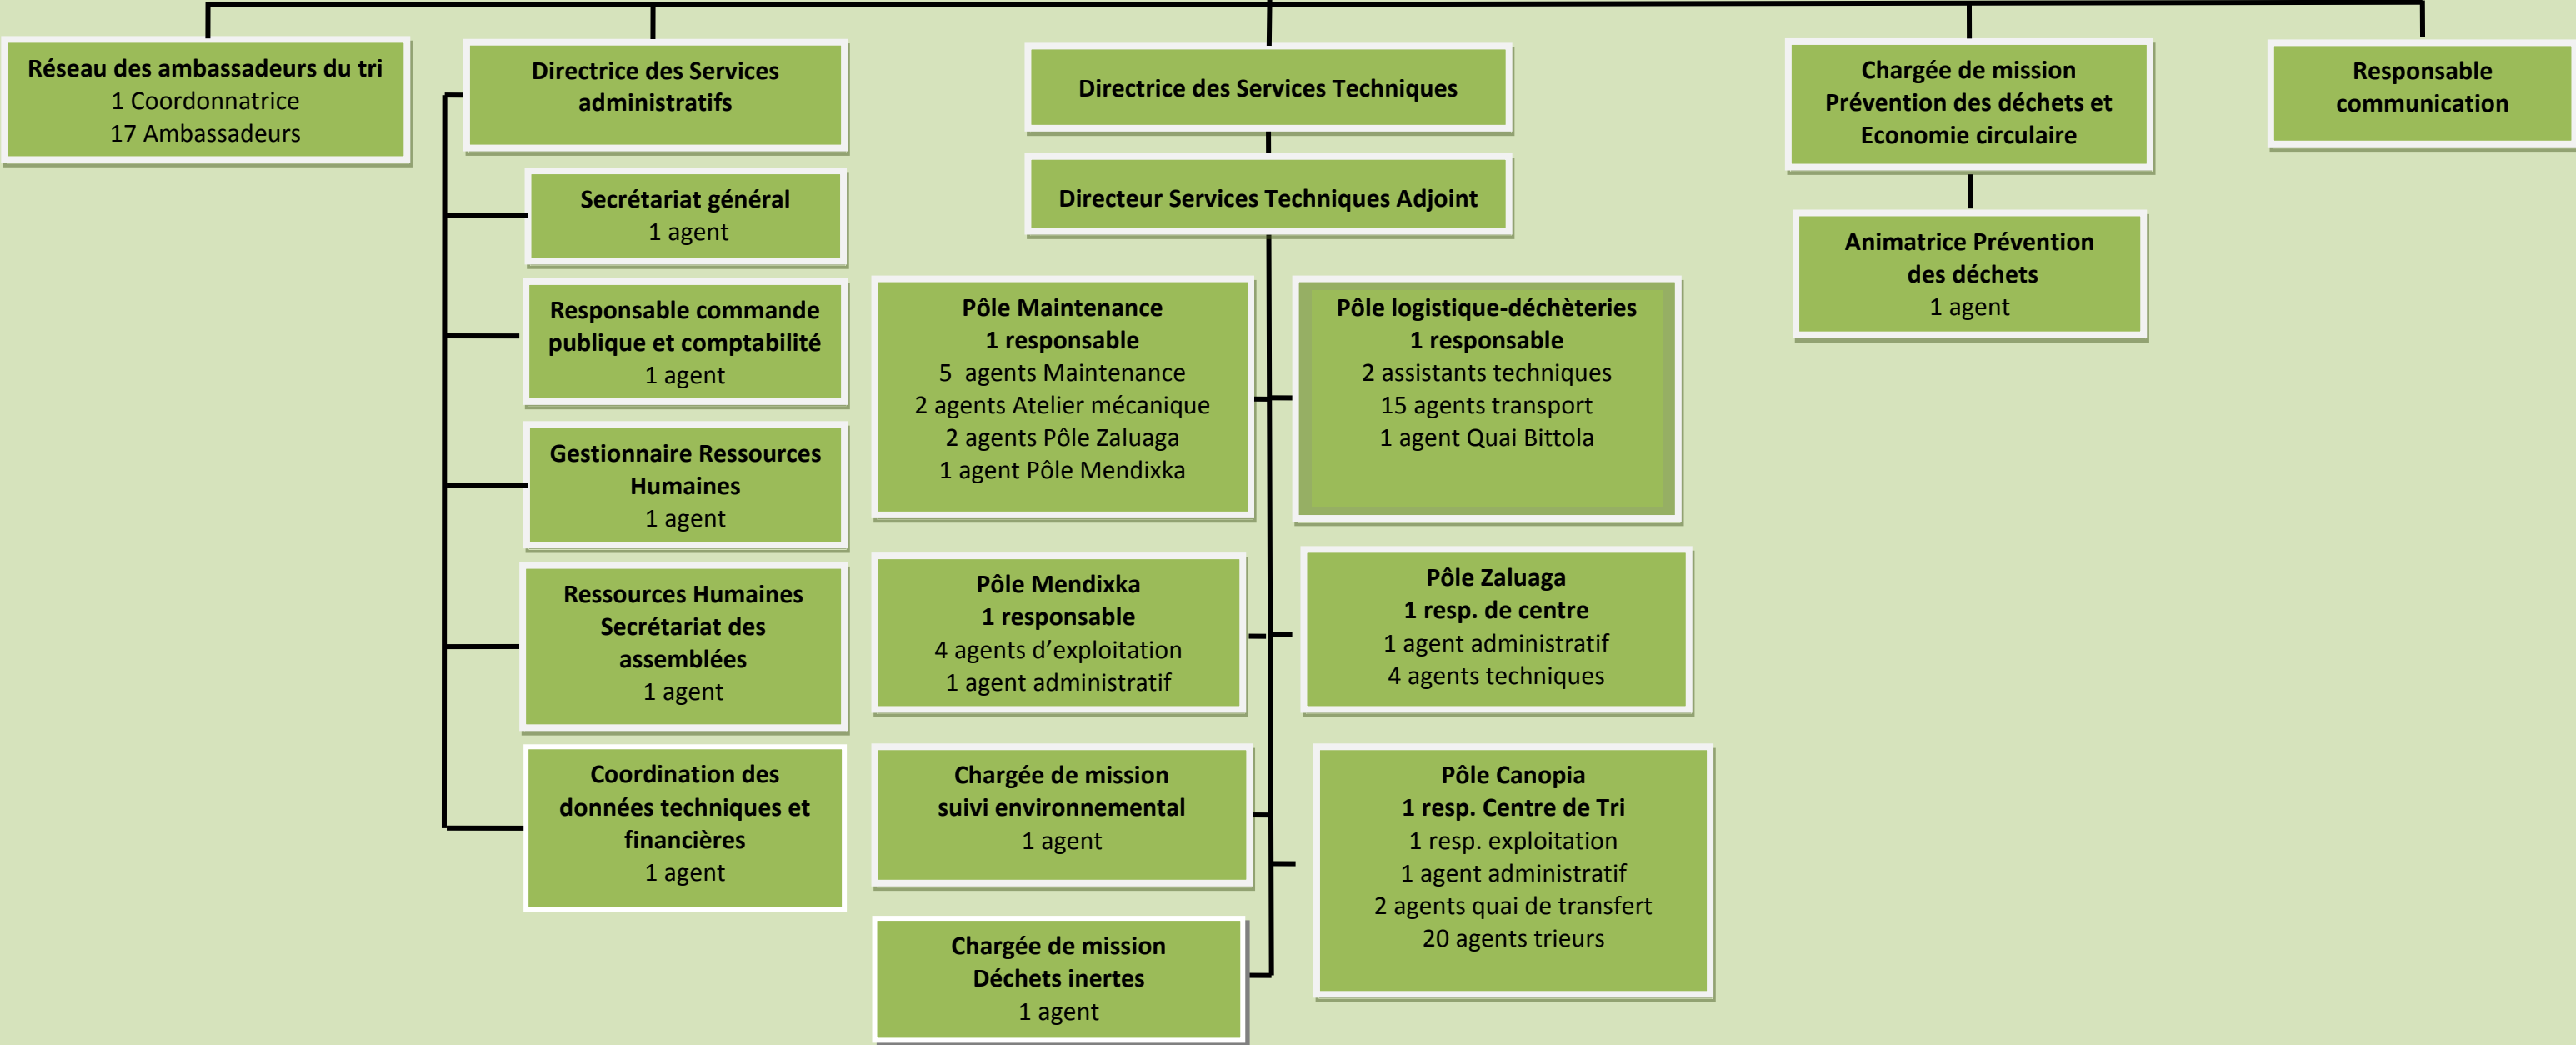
Réseau des ambassadeurs du tri
1 Coordonnatrice
17 Ambassadeurs

Directrice des Services administratifs

Secrétariat général
1 agent

Responsable commande publique et comptabilité
1 agent

Gestionnaire Ressources Humaines
1 agent

Ressources Humaines
Secrétariat des assemblées
1 agent

Coordination des données techniques et financières
1 agent

Directrice des Services Techniques

Directeur Services Techniques Adjoint

Pôle Maintenance
1 responsable
5 agents Maintenance
2 agents Atelier mécanique
2 agents Pôle Zaluaga
1 agent Pôle Mendixka

Pôle logistique-déchèteries
1 responsable
2 assistants techniques
15 agents transport
1 agent Quai Bittola

Pôle Mendixka
1 responsable
4 agents d'exploitation
1 agent administratif

Pôle Zaluaga
1 resp. de centre
1 agent administratif
4 agents techniques

Chargée de mission suivi environnemental
1 agent

Pôle Canopia
1 resp. Centre de Tri
1 resp. exploitation
1 agent administratif
2 agents quai de transfert
20 agents trieurs

Chargée de mission Déchets inertes
1 agent

Chargée de mission Prévention des déchets et Economie circulaire

Animatrice Prévention des déchets
1 agent

Responsable communication